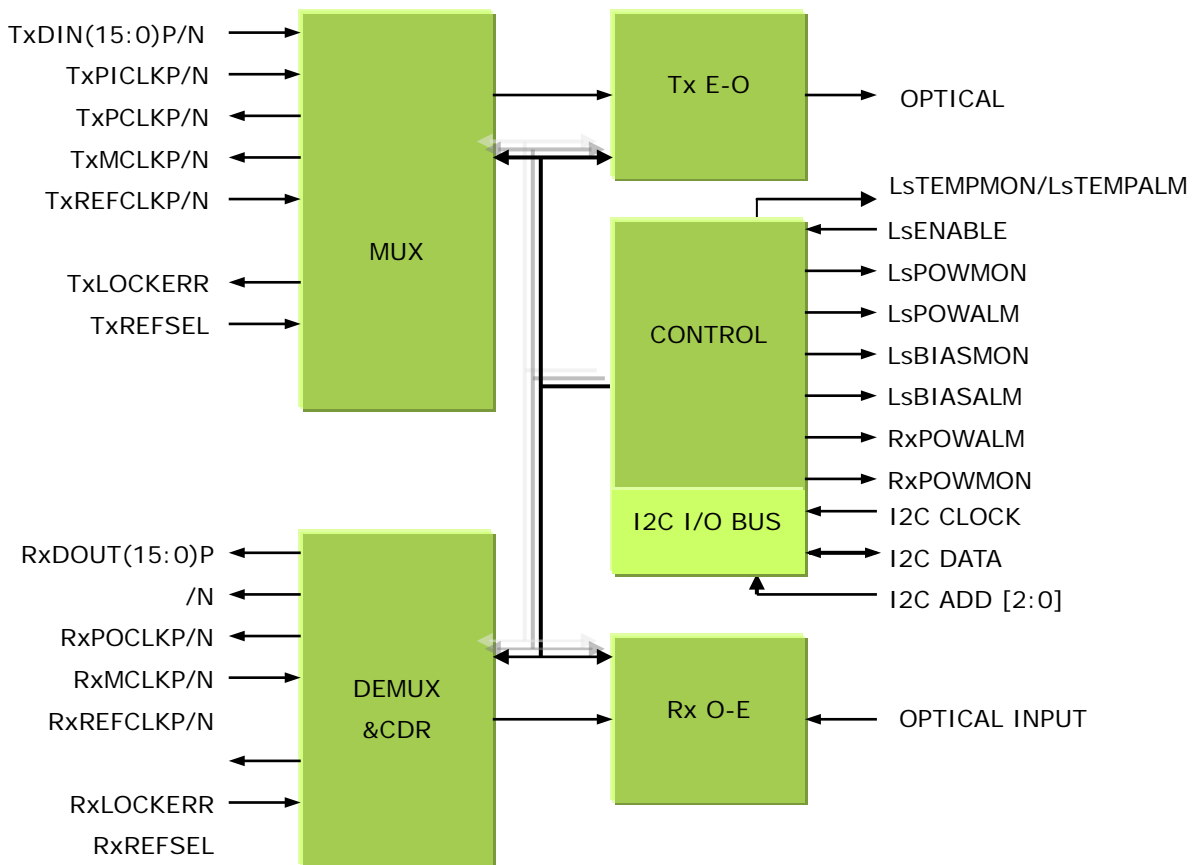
TxDIN(15:0)P/N
TxPICLKP/N
TxPCLKP/N
TxMCLKP/N
TxREFCLKP/N
MUX
TxLOCKERR
TxREFSEL
Tx E-O
OPTICAL
LsTEMPMON/LsTEMPALM
LsENABLE
LsPOWMON
LsPOWALM
CONTROL
LsBIASMON
LsBIASALM
RxPOWALM
RxPOWMON
I2C I/O BUS
I2C CLOCK
I2C DATA
I2C ADD [2:0]
RxDOUT(15:0)P
/N
RxPOCLKP/N
RxMCLKP/N
RxREFCLKP/N
DEMUX
&CDR
RxLOCKERR
RxREFSEL
Rx O-E
OPTICAL INPUT